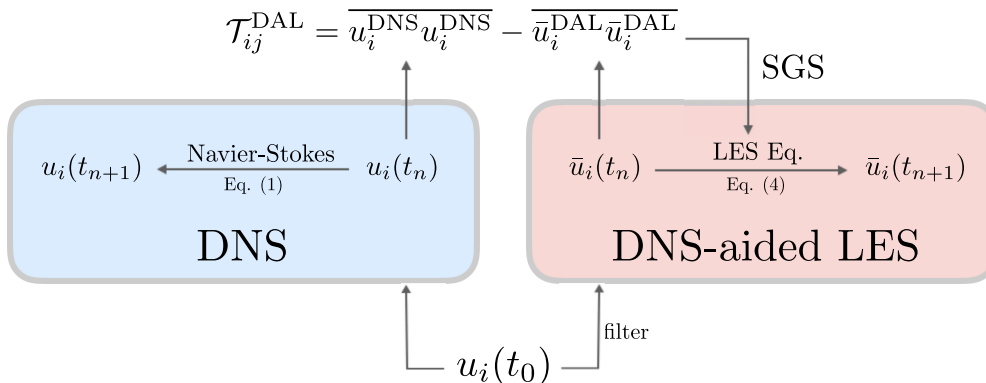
$\mathcal{T}_{ij}^{\mathrm{DAL}} = \overline{u_i^{\mathrm{DNS}} u_i^{\mathrm{DNS}}} - \overline{\bar{u}_i^{\mathrm{DAL}} \bar{u}_i^{\mathrm{DAL}}}$

SGS

$u_i(t_{n+1})$ Navier-Stokes Eq. (1) $u_i(t_n)$

DNS

$\bar{u}_i(t_n)$ LES Eq. Eq. (4) $\bar{u}_i(t_{n+1})$

DNS-aided LES

filter

$u_i(t_0)$